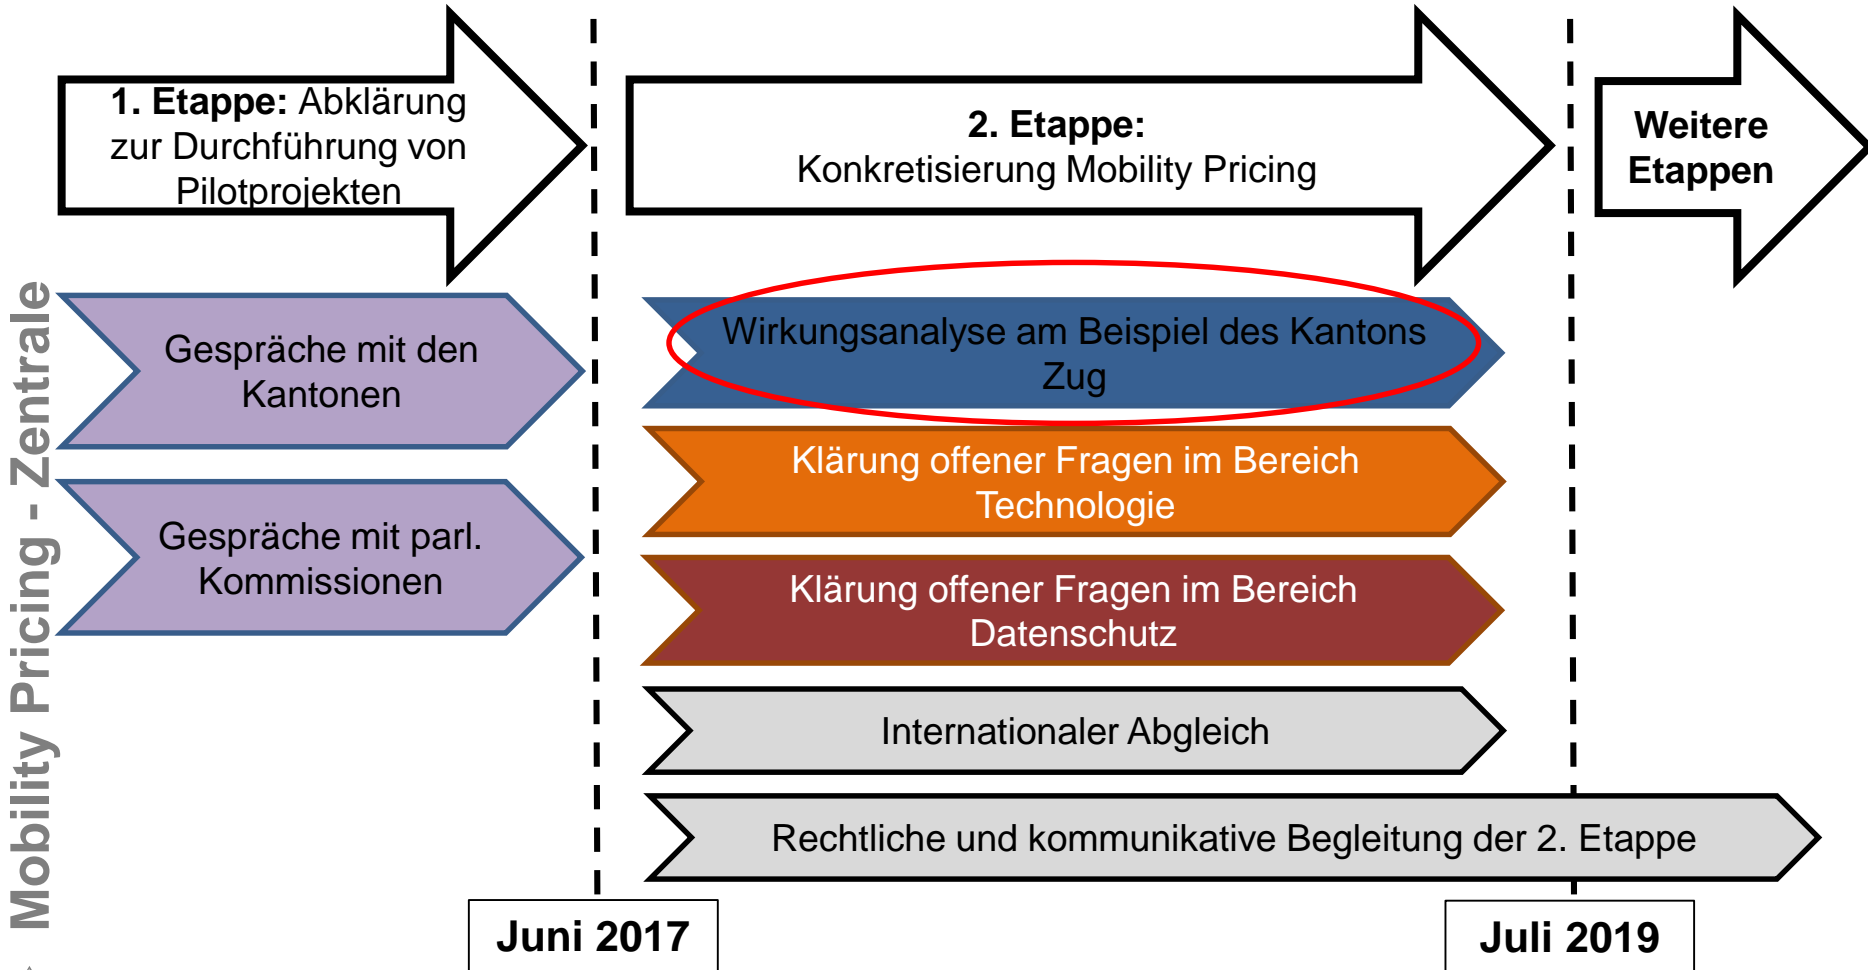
1. Etappe: Abklärung zur Durchführung von Pilotprojekten

2. Etappe: Konkretisierung Mobility Pricing

Weitere Etappen

Mobility Pricing - Zentrale

Gespräche mit den Kantonen

Gespräche mit parl. Kommissionen

Wirkungsanalyse am Beispiel des Kantons Zug

Klärung offener Fragen im Bereich Technologie

Klärung offener Fragen im Bereich Datenschutz

Internationaler Abgleich

Rechtliche und kommunikative Begleitung der 2. Etappe

Juni 2017

Juli 2019